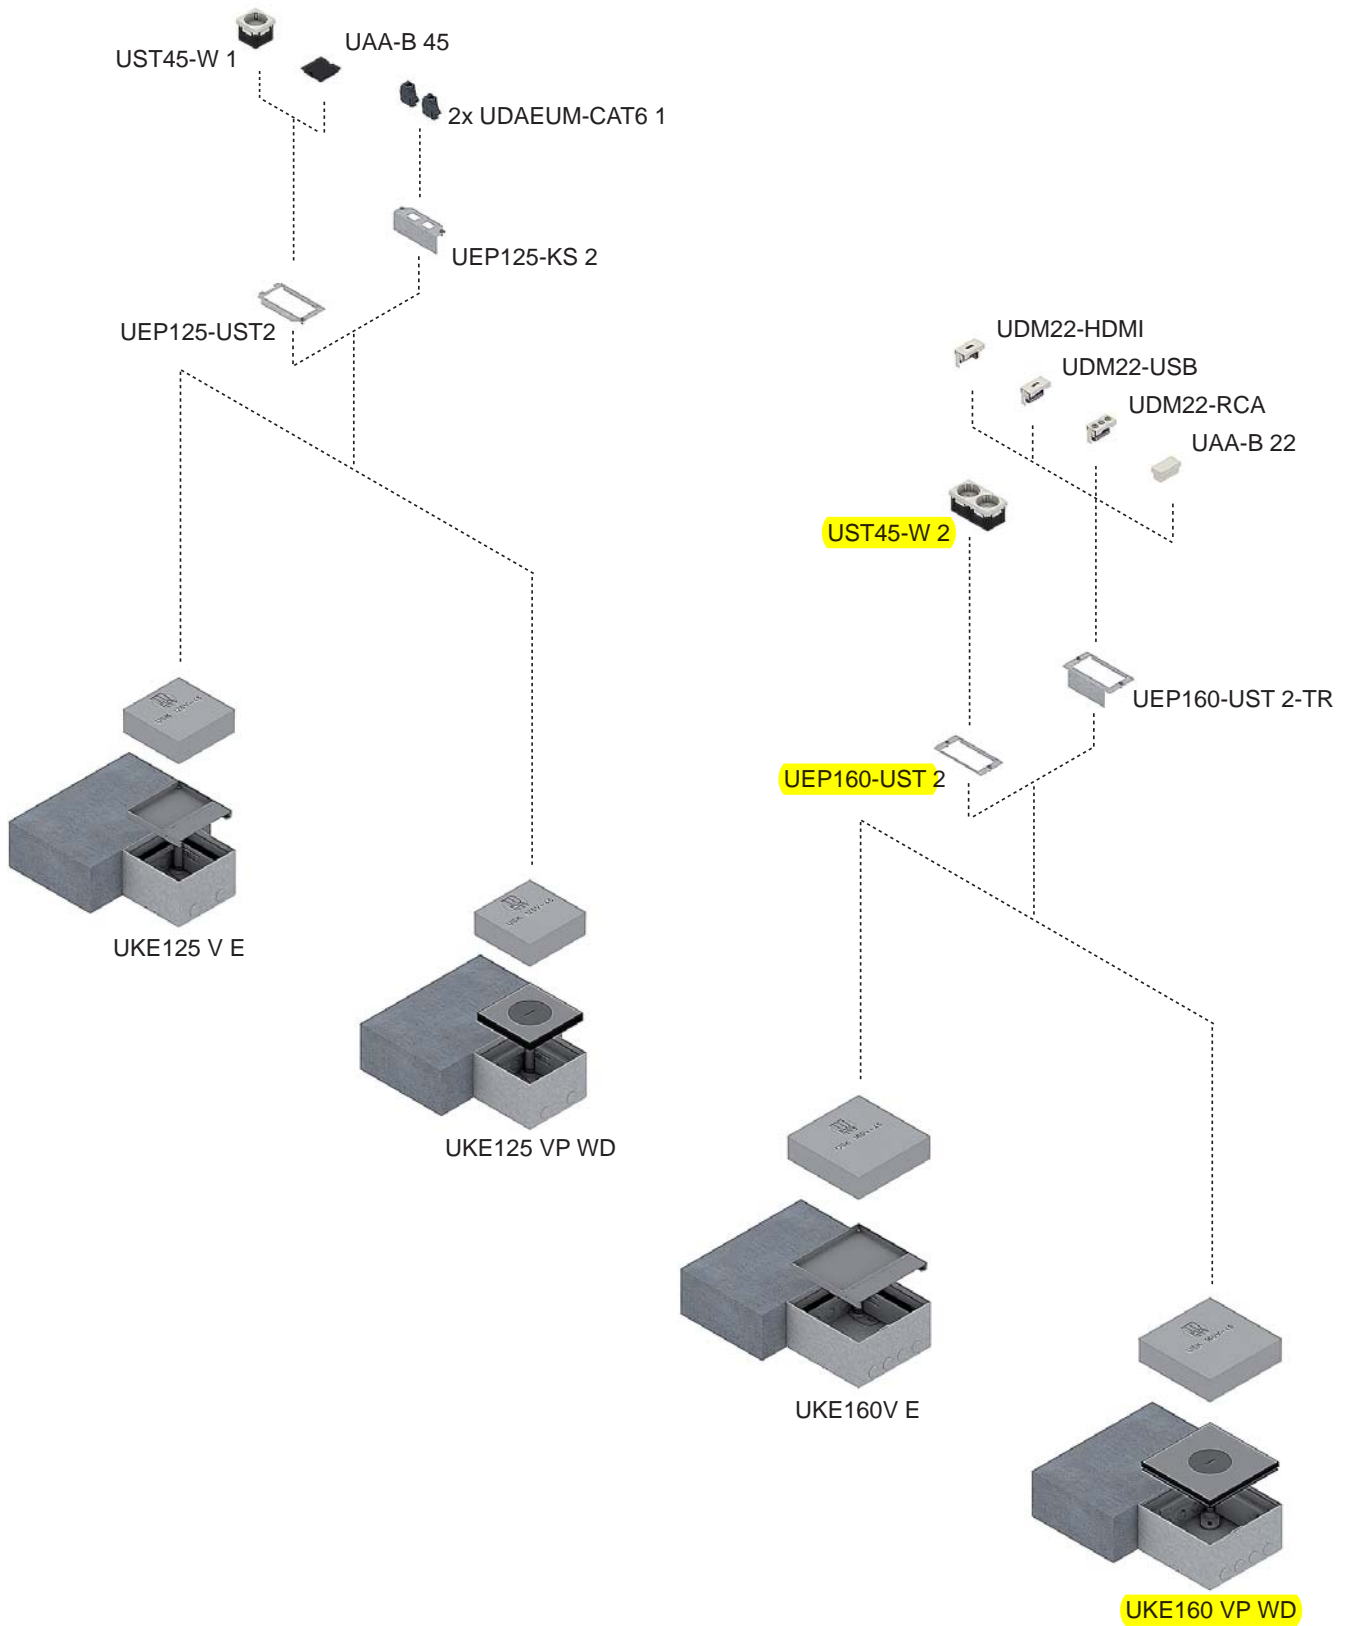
UST45-W 1

UAA-B 45

2x UDAEUM-CAT6 1

UEP125-KS 2

UEP125-UST2

UDM22-HDMI

UDM22-USB

UDM22-RCA

UAA-B 22

UST45-W 2

UEP160-UST 2-TR

UEP160-UST 2

UKE125 V E

UKE125 VP WD

UKE160V E

UKE160 VP WD